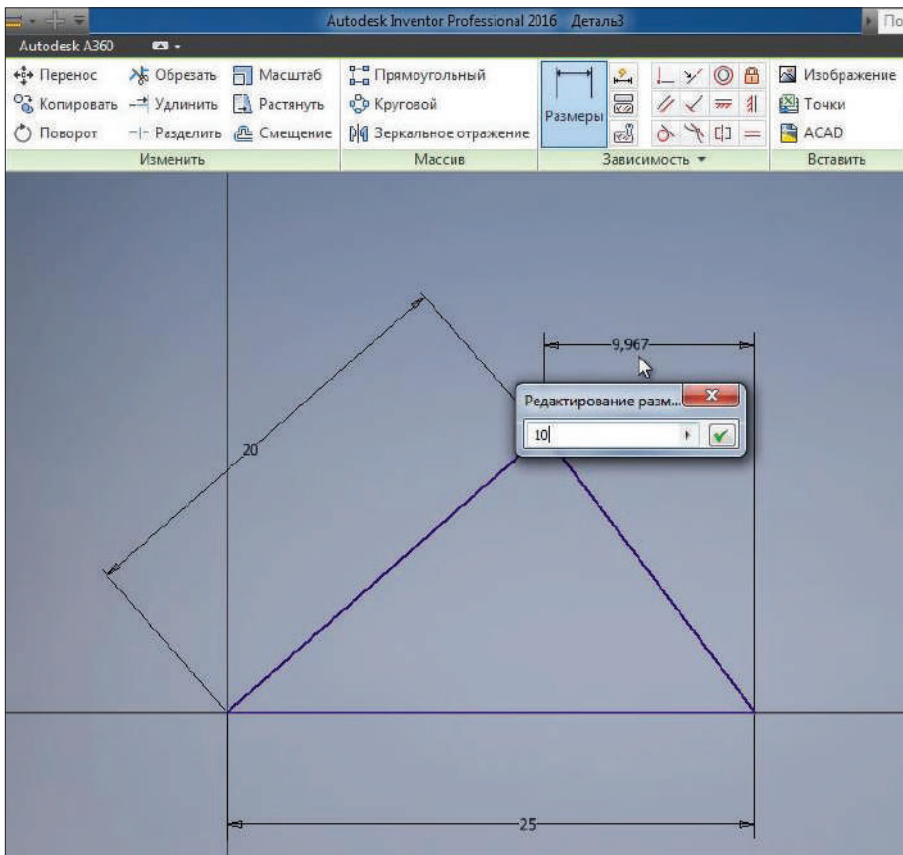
Autodesk Inventor Professional 2016 Деталь3

По

Autodesk A360

Перенос
Копировать
Поворот
Обрезать
Удлинить
Разделить
Масштаб
Растянуть
Смещение
Изменить

Прямоугольный
Круговой
Зеркальное отражение
Массив

Размеры
Зависимость ▾

Изображение
Точки
ACAD
Вставить

9,967

Редактирование разм...

10

20

25